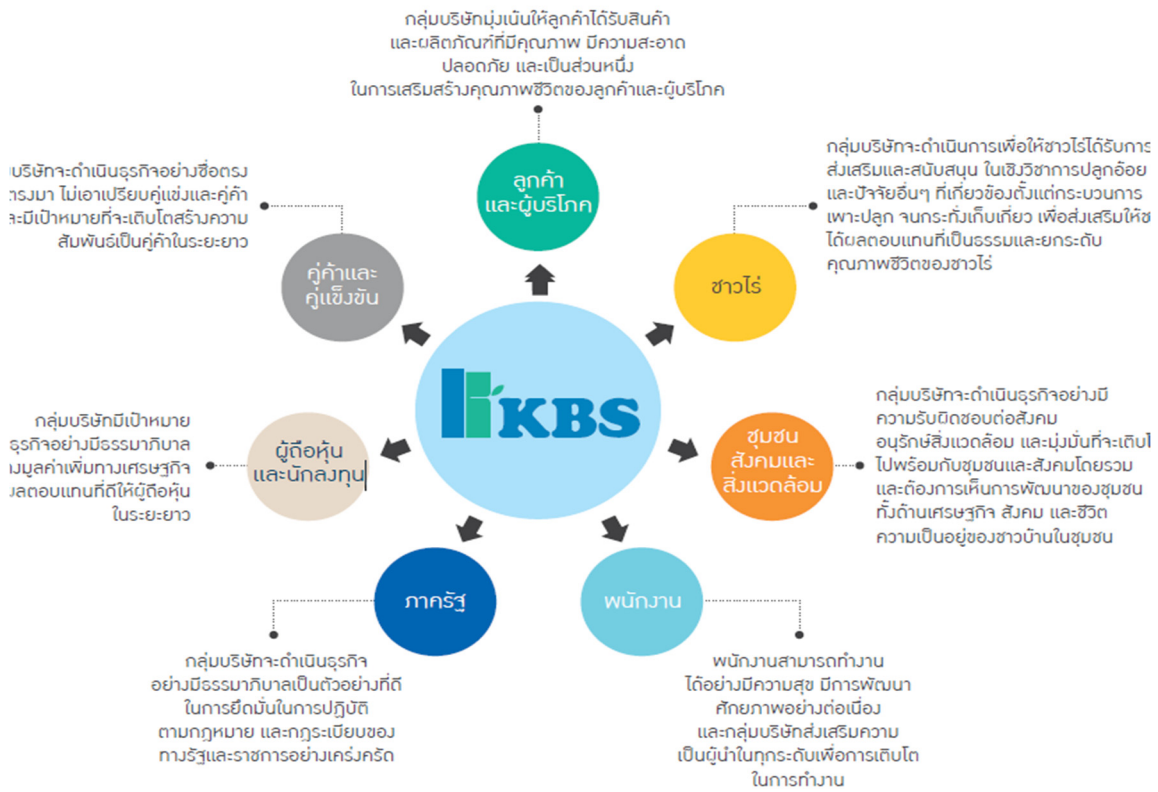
กลุ่มบริษัทมุ่งเน้นให้ลูกค้าได้รับสินค้า และผลิตภัณฑ์ที่มีคุณภาพ มีความสะอาด ปลอดภัย และเป็นส่วนหนึ่ง ในการเสริมสร้างคุณภาพชีวิตของลูกค้าและผู้บริโภค

ลูกค้า และผู้บริโภค

บริษัทจะดำเนินธุรกิจอย่างซื่อตรง ตรงมา ไม่เอาเปรียบคู่แข่งและคู่ค้า ละมีเป้าหมายที่จะเติบโตสร้างความ สัมพันธ์เป็นคู่ค้าในระยะยาว

คู่ค้าและ คู่แข่งขัน

กลุ่มบริษัทจะดำเนินการเพื่อให้ชาวไร่ได้รับการ ส่งเสริมและสนับสนุน ในเชิงวิชาการปลูกอ้อย และปัจจัยอื่นๆ ที่เกี่ยวข้องตั้งแต่กระบวนการ เพาะปลูก จนกระทั่งเก็บเกี่ยว เพื่อส่งเสริมให้ช ได้ผลตอบแทนที่เป็นธรรมและยกระดับ คุณภาพชีวิตของชาวไร่

ชาวไร่

KBS

กลุ่มบริษัทมีเป้าหมาย ธุรกิจอย่างมีธรรมาภิบาล มมูลค่าเพิ่มทางเศรษฐกิจ ลตอบแทนที่ดีให้ผู้ถือหุ้น ในระยะยาว

ผู้ถือหุ้น และนักลงทุน

กลุ่มบริษัทจะดำเนินธุรกิจอย่างมี ความรับผิดชอบต่อสังคม อนุรักษ์สิ่งแวดล้อม และมุ่งมั่นที่จะเติบโ ไปพร้อมกับชุมชนและสังคมโดยรวม และต้องการเห็นการพัฒนาของชุมชน ทั้งด้านเศรษฐกิจ สังคม และชีวิต ความเป็นอยู่ของชาวบ้านในชุมชน

ชุมชน สังคมและ สิ่งแวดล้อม

ภาครัฐ

พนักงาน

กลุ่มบริษัทจะดำเนินธุรกิจ อย่างมีธรรมาภิบาลเป็นตัวอย่างที่ดี ในการยึดมั่นในการปฏิบัติ ตามกฎหมาย และกฎระเบียบของ ทางรัฐและราชการอย่างเคร่งครัด

พนักงานสามารถทำงาน ได้อย่างมีความสุข มีการพัฒนา ศักยภาพอย่างต่อเนื่อง และกลุ่มบริษัทส่งเสริมความ เป็นผู้นำในทุกระดับเพื่อการเติบโต ในการทำงาน